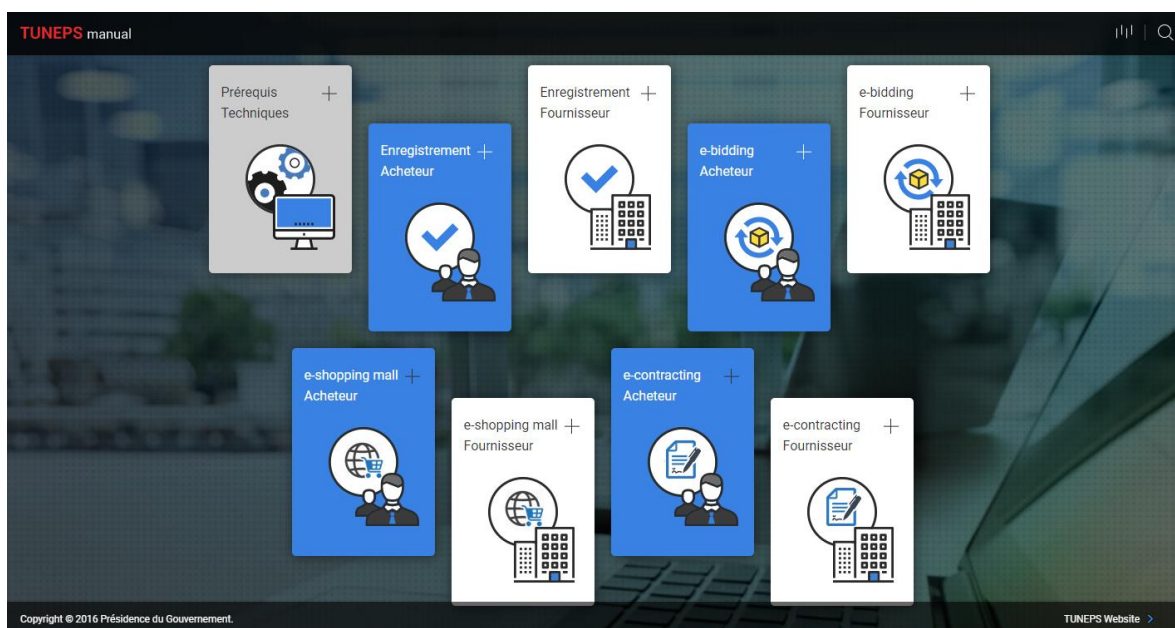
TUNEPS manual

Prérequis Techniques +

Enregistrement Acheteur +

Enregistrement Fournisseur +

e-bidding Acheteur +

e-bidding Fournisseur +

e-shopping mall Acheteur +

e-shopping mall Fournisseur +

e-contracting Acheteur +

e-contracting Fournisseur +

Copyright © 2016 Présidence du Gouvernement.

TUNEPS Website >